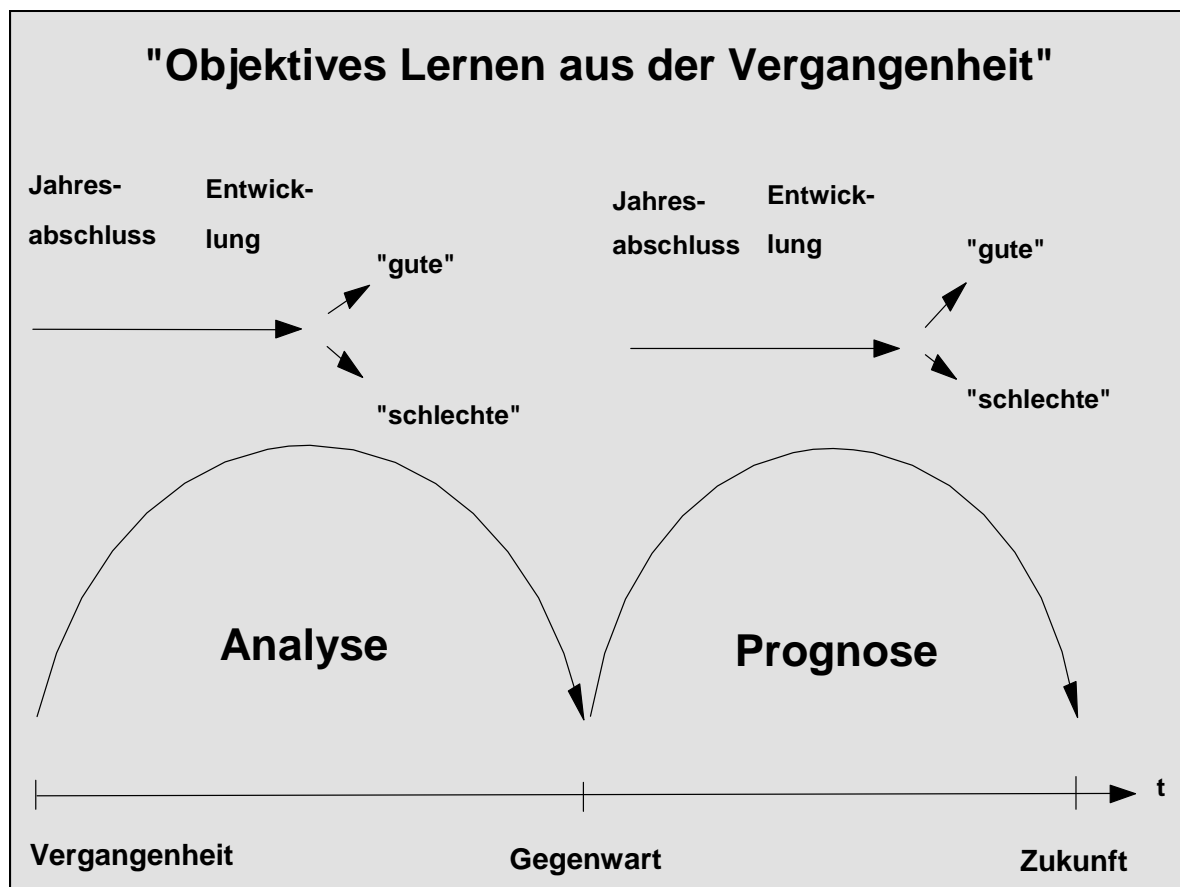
"Objektives Lernen aus der Vergangenheit"

Jahresabschluss

Entwicklung

"gute"

"schlechte"

Jahresabschluss

Entwicklung

"gute"

"schlechte"

Analyse

Prognose

t

Vergangenheit

Gegenwart

Zukunft